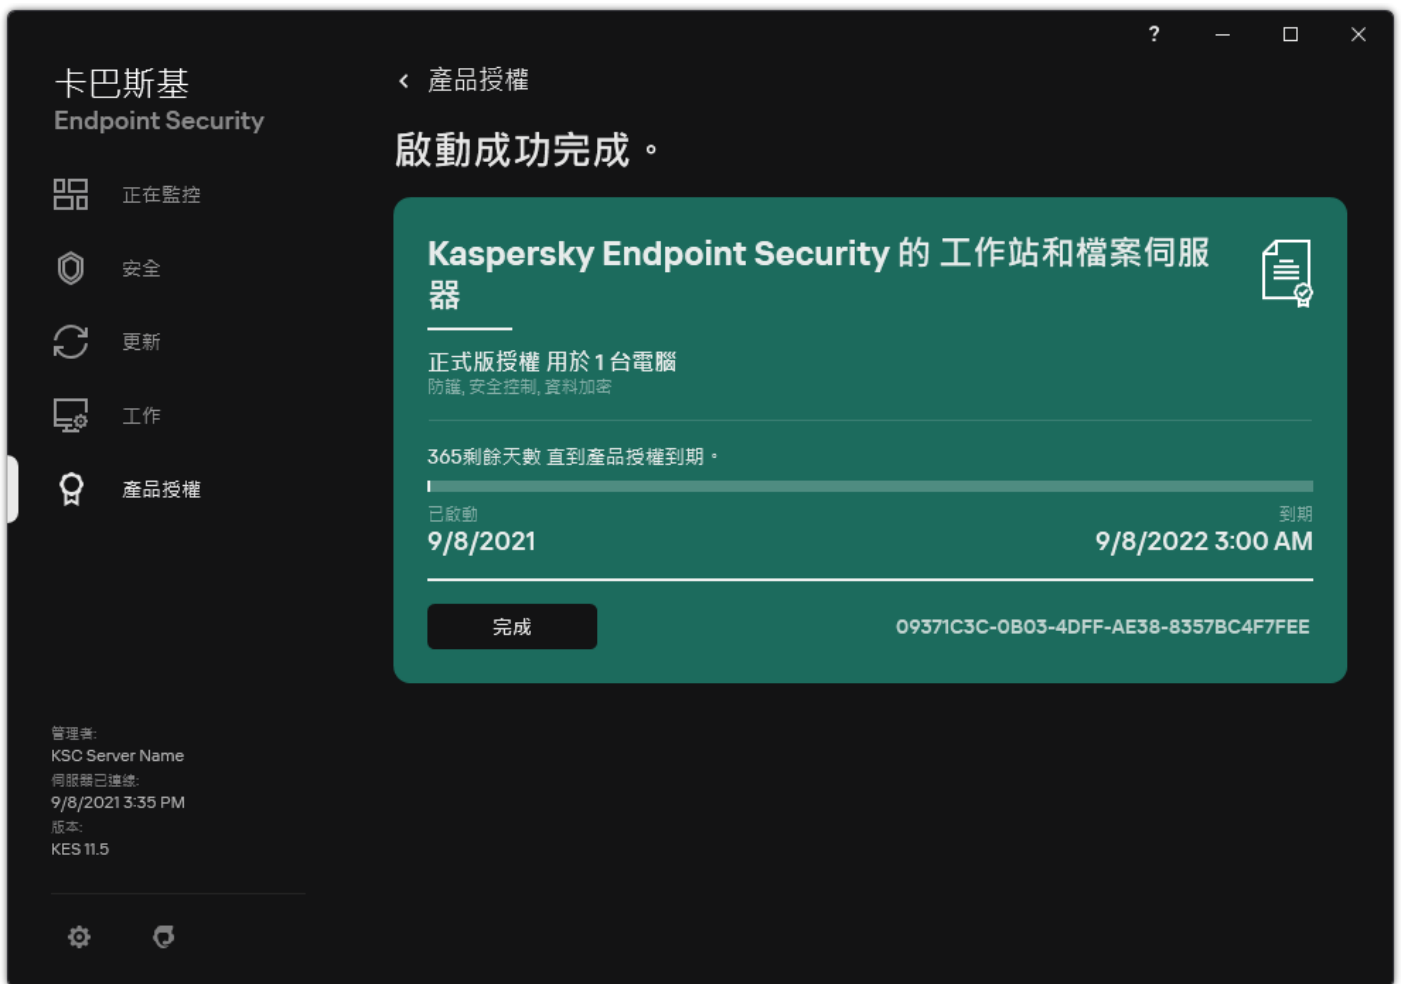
?

卡巴斯基
Endpoint Security

正在監控

安全

更新

工作

產品授權

管理者:
KSC Server Name
伺服器已連線:
9/8/2021 3:35 PM
版本:
KES 11.5

產品授權

啟動成功完成。

Kaspersky Endpoint Security 的 工作站和檔案伺服器

正式版授權 用於 1 台電腦
防護, 安全控制, 資料加密

365剩餘天數 直到產品授權到期。

已啟動
9/8/2021

到期
9/8/2022 3:00 AM

完成

09371C3C-0B03-4DFF-AE38-8357BC4F7FEE